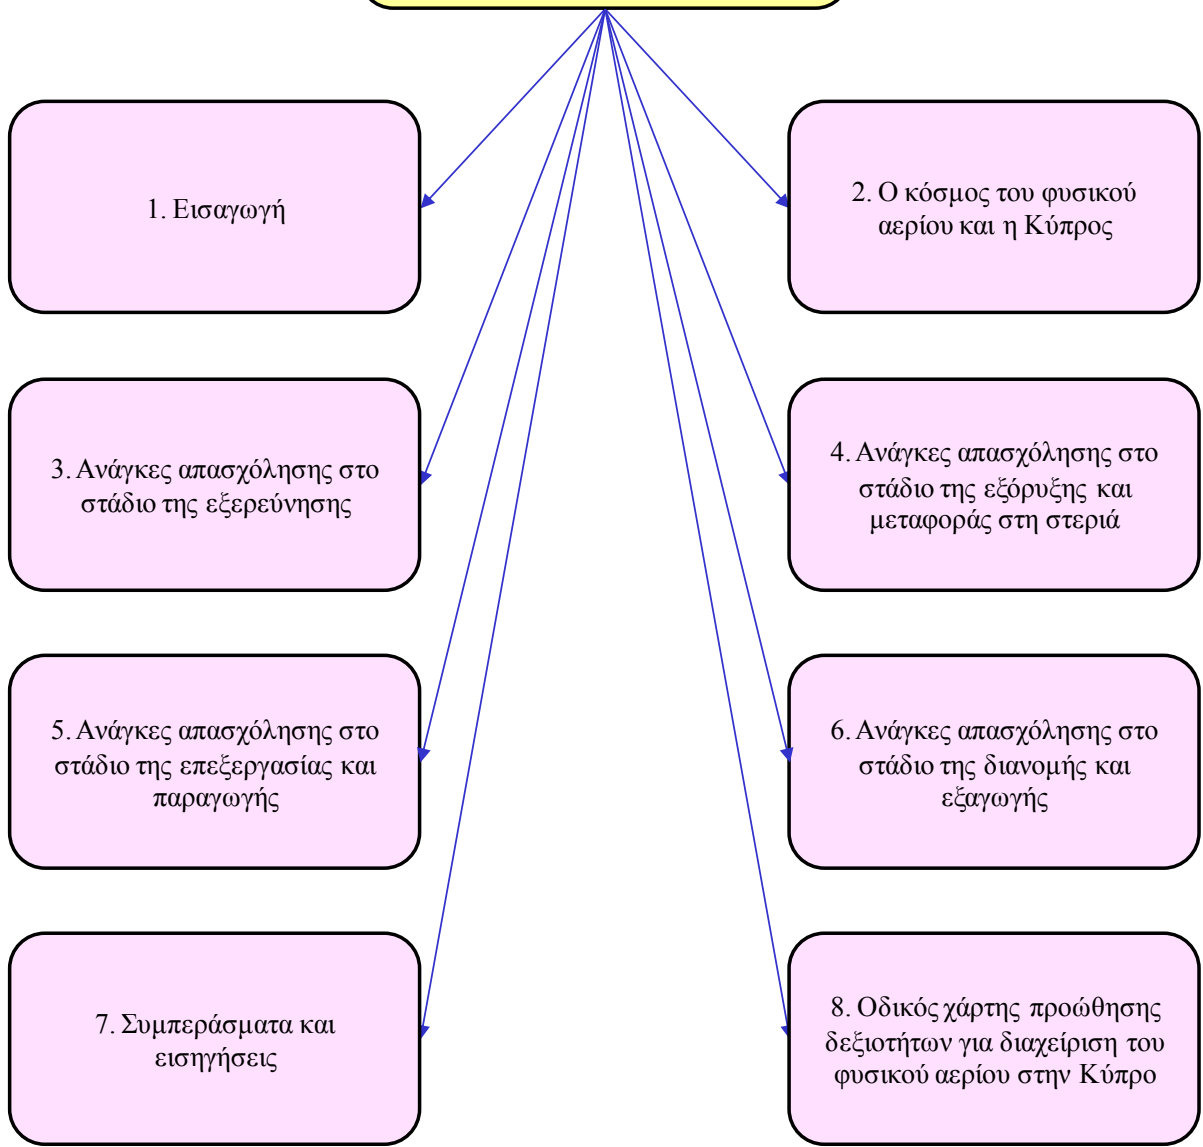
1. Εισαγωγή

2. Ο κόσμος του φυσικού αερίου και η Κύπρος

3. Ανάγκες απασχόλησης στο στάδιο της εξερεύνησης

4. Ανάγκες απασχόλησης στο στάδιο της εξόρυξης και μεταφοράς στη στεριά

5. Ανάγκες απασχόλησης στο στάδιο της επεξεργασίας και παραγωγής

6. Ανάγκες απασχόλησης στο στάδιο της διανομής και εξαγωγής

7. Συμπεράσματα και εισηγήσεις

8. Οδικός χάρτης προώθησης δεξιοτήτων για διαχείριση του φυσικού αερίου στην Κύπρο